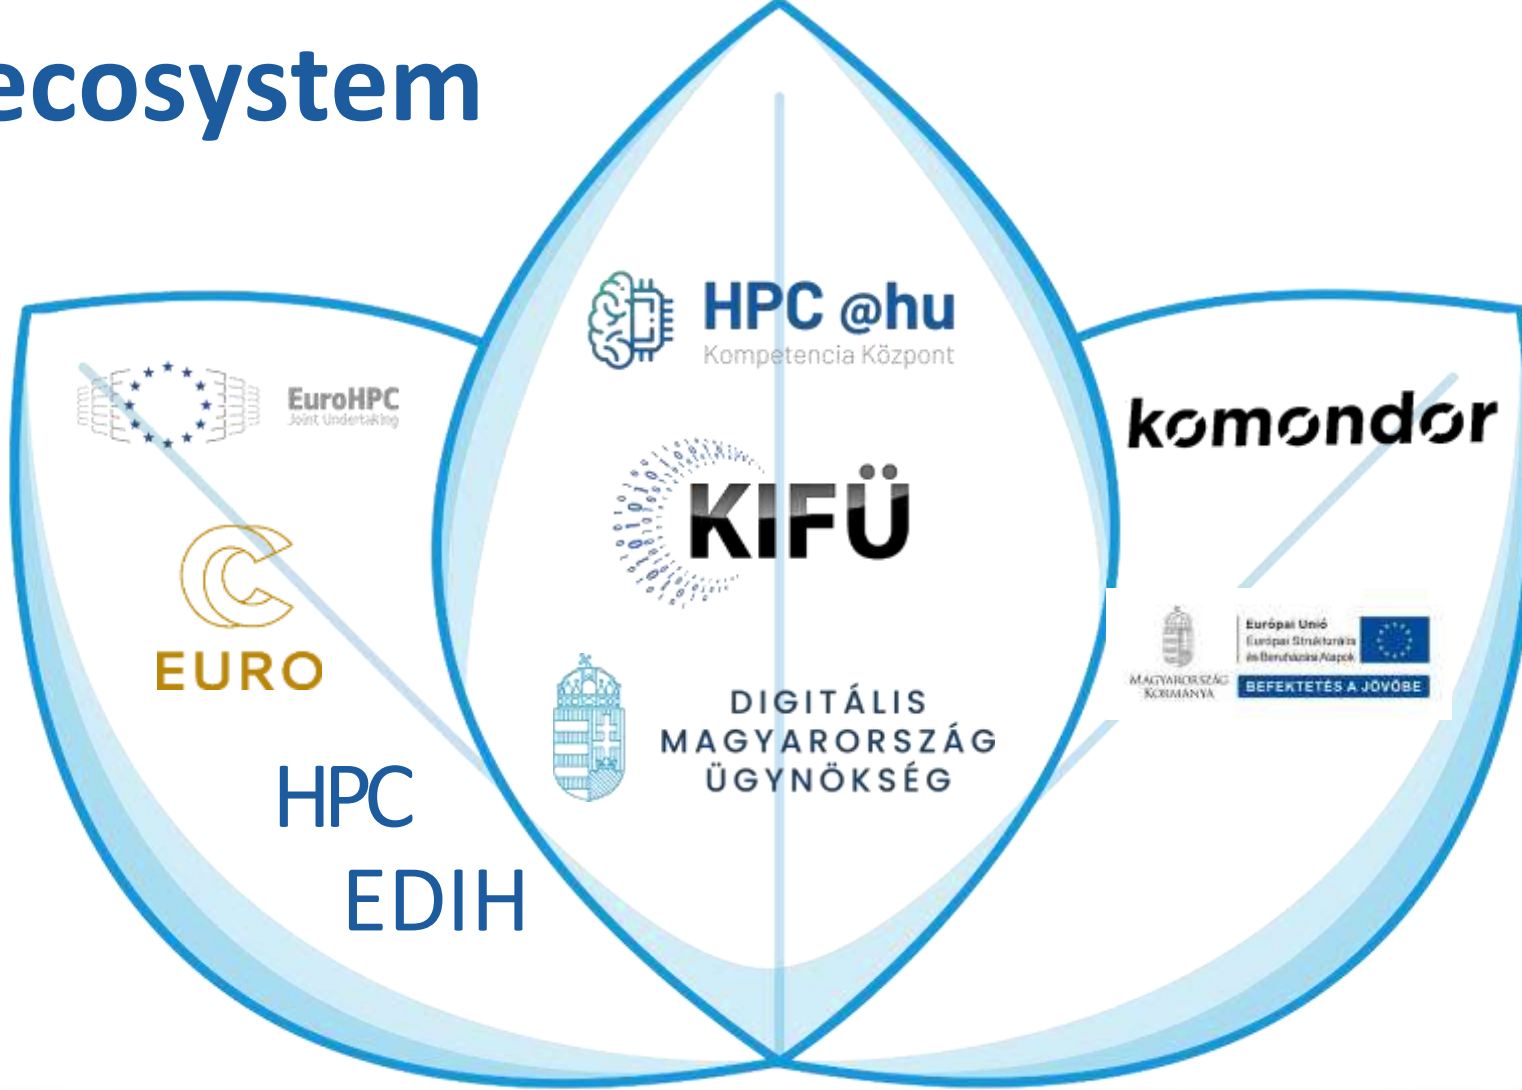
ecosystem

EuroHPC
Joint Undertaking

EURO

HPC
EDIH

HPC @hu
Kompetencia Központ

KIFÜ

DIGITÁLIS
MAGYARORSZÁG
ÜGYNÖKSÉG

komondor

MAGYARORSZÁG KORMÁNYA

Európai Unió
Európai Strukturális és Beruházási Alapok

BEFEKTETÉS A JÖVŐBE